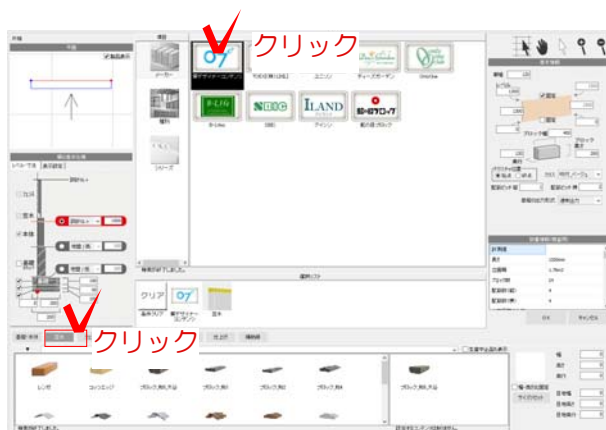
クリック

クリック

平面

製品表示

メーカー

種別

シリーズ

東洋エクステリア

ユニソン

ディーズガーデン

Onlyone

タカショー

NBIC

ILAND

クリア

東洋エクステリア

レンガ

コンクリート

ブロック

ブロック

ブロック

ブロック

設定

キャンセル

OK

サイズセット